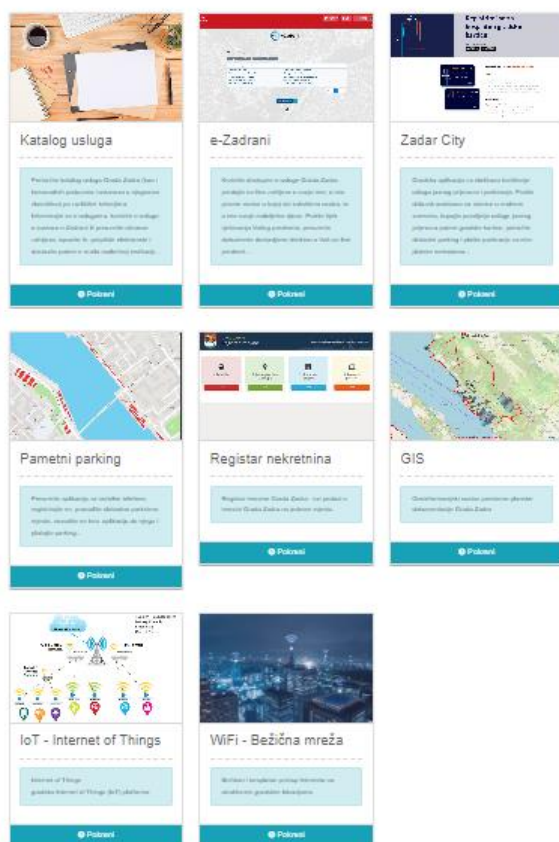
Katalog usluga

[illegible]

Pokreni

e-Zadrani

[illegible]

Pokreni

Zadar City

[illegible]

Pokreni

Pametni parking

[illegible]

Pokreni

Registar nekretnina

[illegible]

Pokreni

GIS

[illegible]

Pokreni

IoT - Internet of Things

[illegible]

Pokreni

WiFi - Bežična mreža

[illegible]

Pokreni